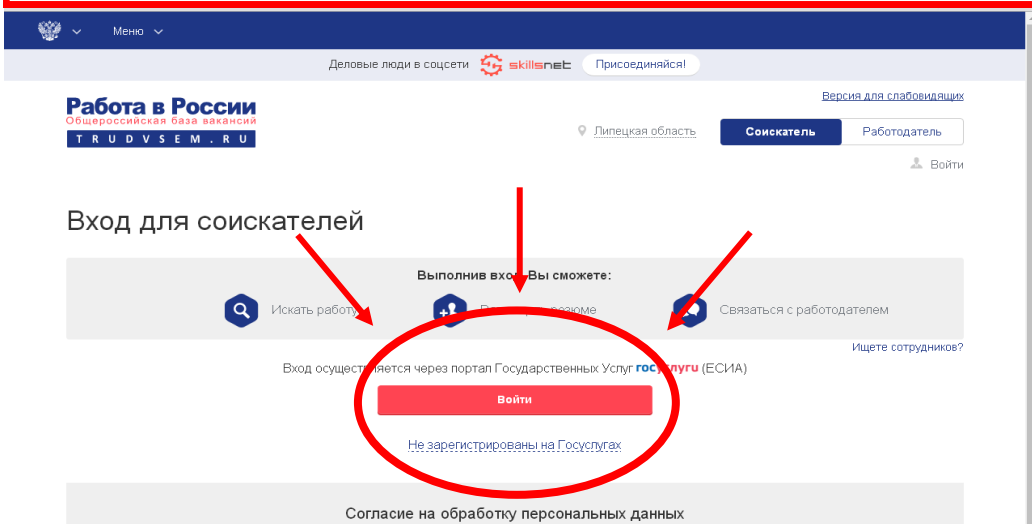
Меню

Деловые люди в соцсети skillsnet Присоединяйся!

Работа в России
Общероссийская база вакансий
TRUDVSEM.RU

Версия для слабовидящих

Липецкая область Соискатель Работодатель

Войти

Вход для соискателей

Выполнив вход, Вы сможете:

Искать работу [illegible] резюме Связаться с работодателем

Ищете сотрудников?

Вход осуще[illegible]ляется через портал Государственных Услуг госуслуги (ЕСИА)

Войти

Не зарегистрированы на Госуслугах

Согласие на обработку персональных данных